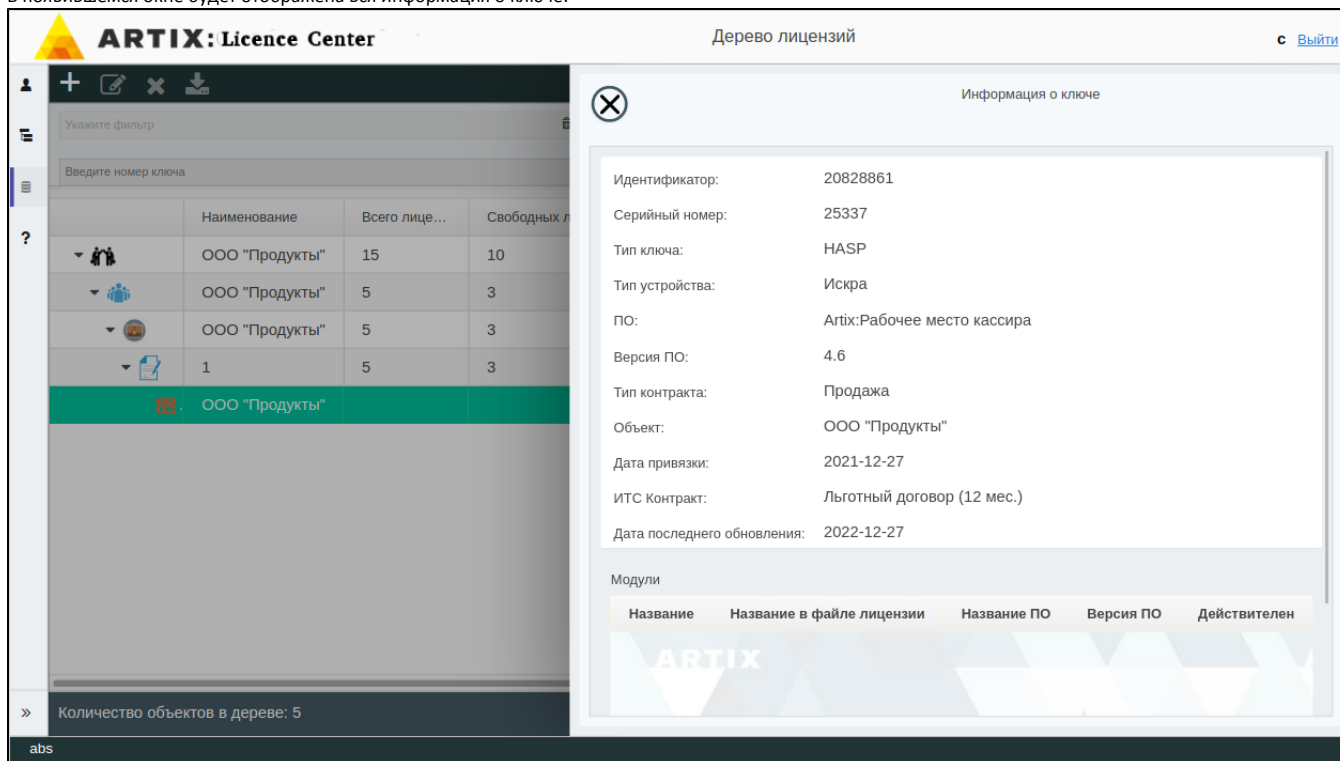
В появившемся окне будет отображена вся информация о ключе.

ARTIX: Licence Center

Дерево лицензий

с Выйти

Укажите фильтр

Введите номер ключа

| | Наименование | Всего лице... | Свободных л |
|---|---|---|---|
| | ООО "Продукты" | 15 | 10 |
| | ООО "Продукты" | 5 | 3 |
| | ООО "Продукты" | 5 | 3 |
| | 1 | 5 | 3 |
| | ООО "Продукты" | | |

Количество объектов в дереве: 5

Информация о ключе

Идентификатор: 20828861
Серийный номер: 25337
Тип ключа: HASP
Тип устройства: Искра
ПО: Artix:Рабочее место кассира
Версия ПО: 4.6
Тип контракта: Продажа
Объект: ООО "Продукты"
Дата привязки: 2021-12-27
ИТС Контракт: Льготный договор (12 мес.)
Дата последнего обновления: 2022-12-27

Модули

| Название | Название в файле лицензии | Название ПО | Версия ПО | Действителен |
|---|---|---|---|---|

ARTIX

abs